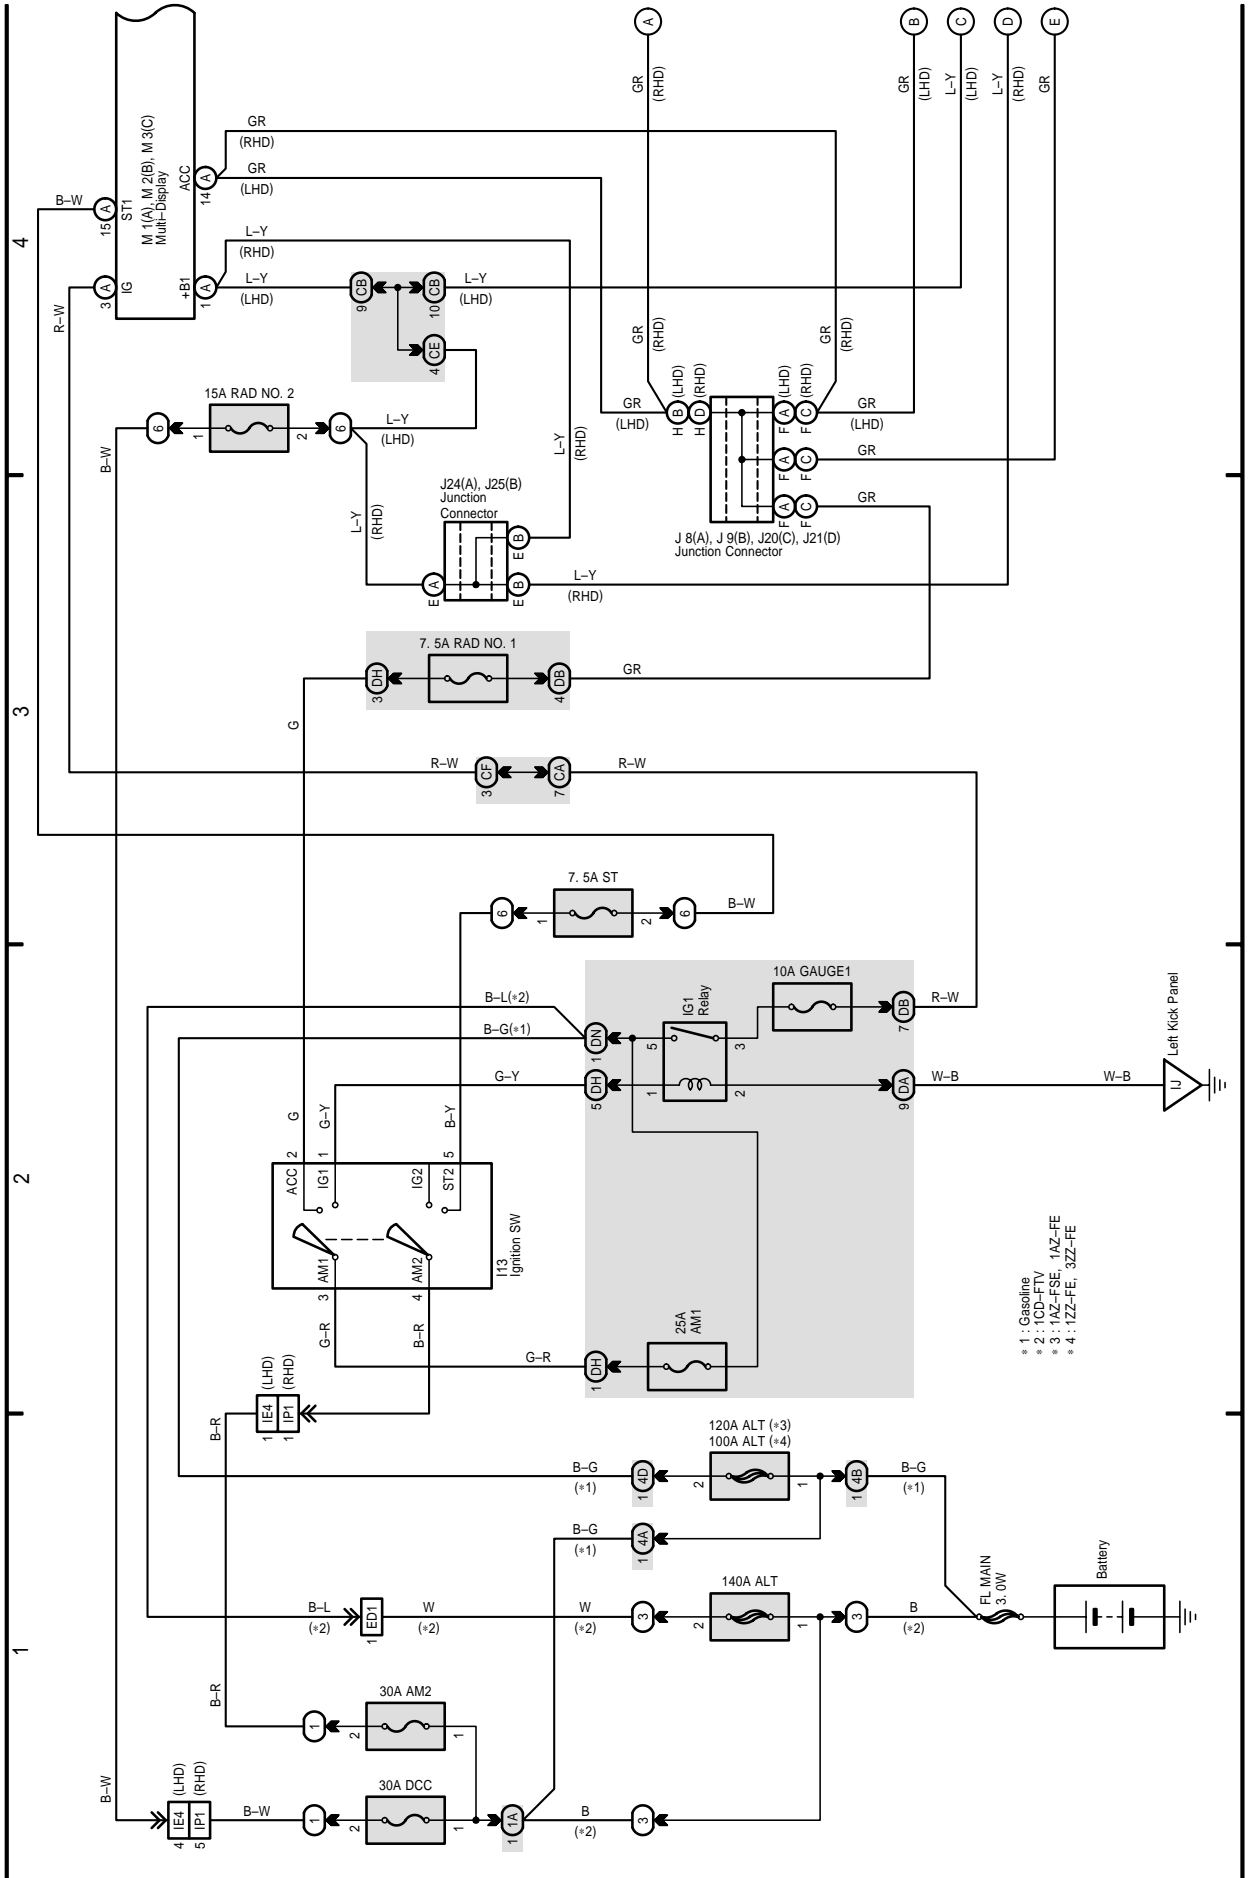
A B C D E

GR (RHD)
GR (LHD)
L–Y (LHD)
L–Y (RHD)
GR

M 1(A), M 2(B), M 3(C)
Multi–Display
ST1
ACC
IG
+B1
15 A
14 A
3 A
1 A
B–W
R–W
GR (RHD)
GR (LHD)
L–Y (RHD)
L–Y (LHD)
9 CB
10 CB
4 CE
L–Y (LHD)
GR (RHD)
GR (RHD)
GR (LHD)
H B (LHD)
H D (RHD)
F A (LHD)
F C (RHD)
GR (LHD)
F A
F C
GR
F A
F C
GR
J 8(A), J 9(B), J20(C), J21(D)
Junction Connector

15A RAD NO. 2
6
1
2
6
L–Y (LHD)
B–W
L–Y (RHD)
J24(A), J25(B)
Junction Connector
E B
E A
E B
L–Y (RHD)
L–Y (RHD)

7. 5A RAD NO. 1
3 DH
4 DB
GR
G

R–W
3 CF
7 CA
R–W

7. 5A ST
6
1
2
6
B–W

10A GAUGE1
IG1 Relay
B–L(∗2)
B–G(∗1)
1 DN
5
3
7 DB
R–W
G–Y
5 DH
1
2
9 DA
W–B
W–B
IJ
Left Kick Panel

G
G–Y
B–Y
2
1
1
ACC
IG1
IG2
ST2
AM1
AM2
3
4
I13
Ignition SW
G–R
B–R
25A AM1
G–R
1 DH

∗ 1 : Gasoline
∗ 2 : 1CD–FTV
∗ 3 : 1AZ–FSE, 1AZ–FE
∗ 4 : 1ZZ–FE, 3ZZ–FE

(LHD) (RHD)
IE4 IP1
1 1
B–R

120A ALT (∗3)
100A ALT (∗4)
B–G (∗1)
1 4D
2
1
1 4B
B–G (∗1)
B–G (∗1)
1 4A
FL MAIN 3. 0W
Battery

140A ALT
B–L (∗2)
1 ED1
W (∗2)
W (∗2)
3
2
1
3
B (∗2)

B–R
30A AM2
1
2
1

B–W
(LHD) (RHD)
IE4 IP1
4 5
B–W
30A DCC
1
2
1
1 1A
B (∗2)
3

4
3
2
1